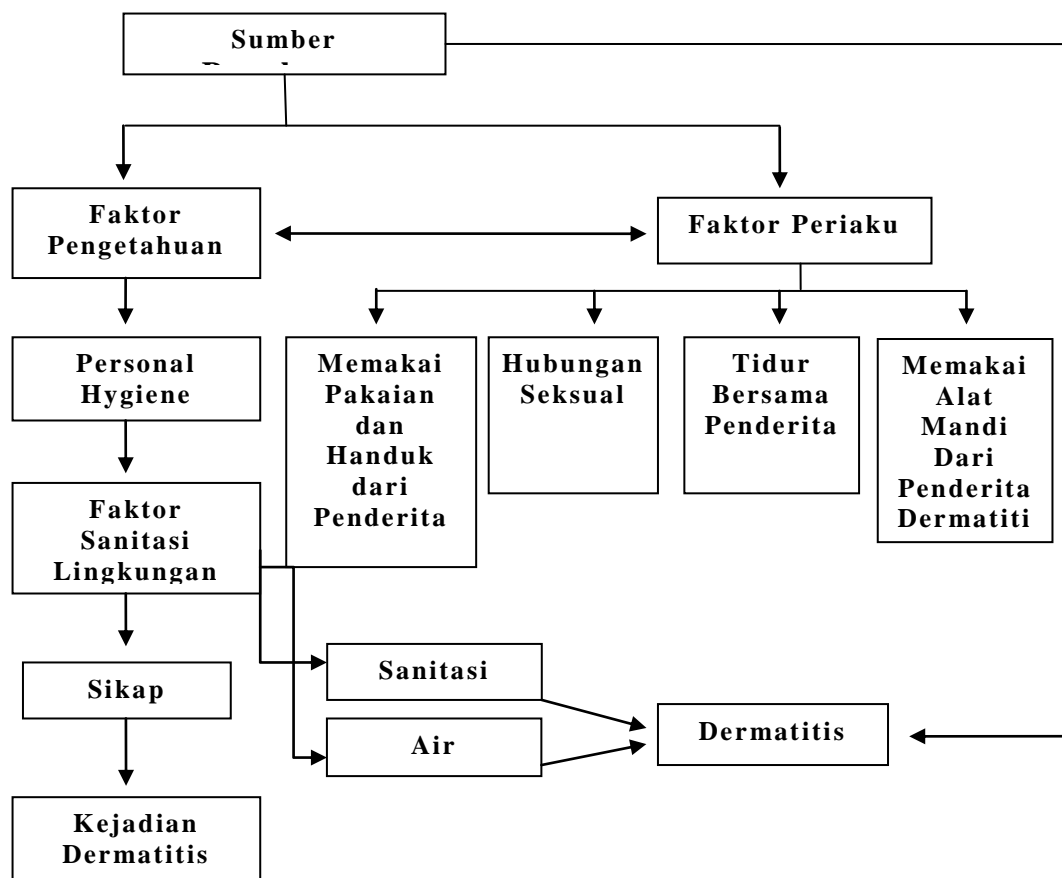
Sumber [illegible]

Faktor Pengetahuan

Faktor Periaku

Personal Hygiene

Memakai Pakaian dan Handuk dari Penderita

Hubungan Seksual

Tidur Bersama Penderita

Memakai Alat Mandi Dari Penderita Dermatiti

Faktor Sanitasi Lingkungan

Sanitasi

Air

Dermatitis

Sikap

Kejadian Dermatitis